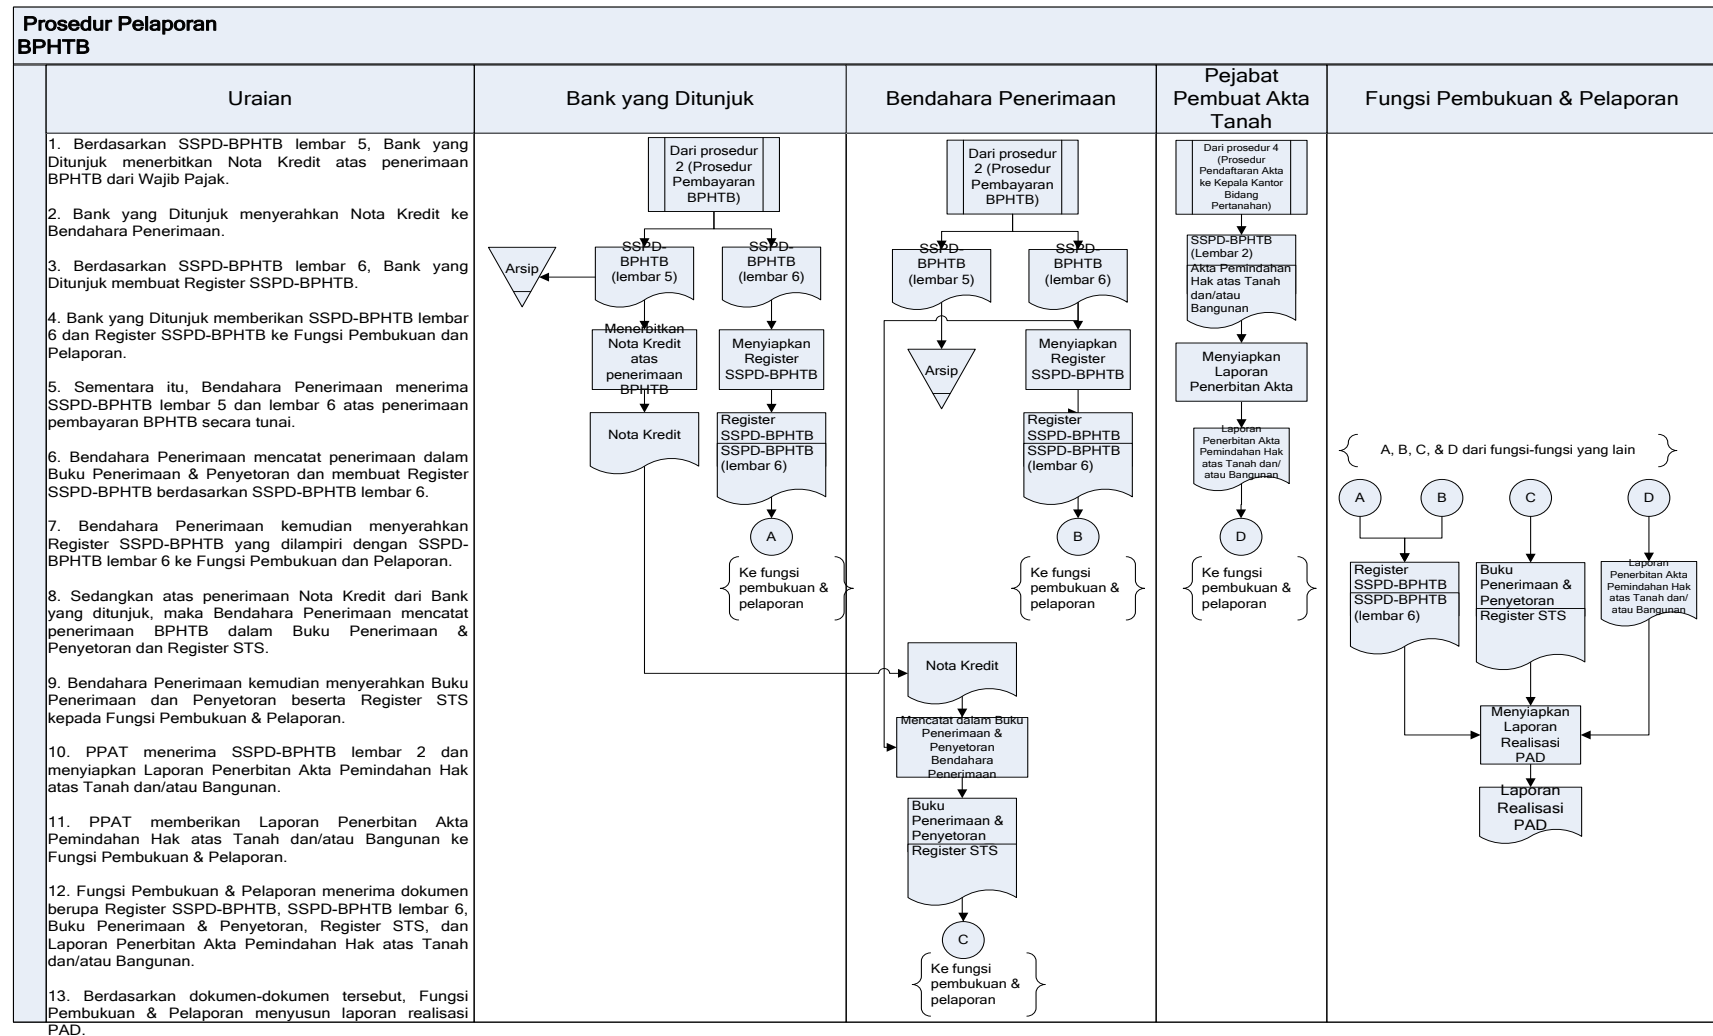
Prosedur Pelaporan
BPHTB

Uraian

1. Berdasarkan SSPD-BPHTB lembar 5, Bank yang Ditunjuk menerbitkan Nota Kredit atas penerimaan BPHTB dari Wajib Pajak.

2. Bank yang Ditunjuk menyerahkan Nota Kredit ke Bendahara Penerimaan.

3. Berdasarkan SSPD-BPHTB lembar 6, Bank yang Ditunjuk membuat Register SSPD-BPHTB.

4. Bank yang Ditunjuk memberikan SSPD-BPHTB lembar 6 dan Register SSPD-BPHTB ke Fungsi Pembukuan dan Pelaporan.

5. Sementara itu, Bendahara Penerimaan menerima SSPD-BPHTB lembar 5 dan lembar 6 atas penerimaan pembayaran BPHTB secara tunai.

6. Bendahara Penerimaan mencatat penerimaan dalam Buku Penerimaan & Penyetoran dan membuat Register SSPD-BPHTB berdasarkan SSPD-BPHTB lembar 6.

7. Bendahara Penerimaan kemudian menyerahkan Register SSPD-BPHTB yang dilampiri dengan SSPD-BPHTB lembar 6 ke Fungsi Pembukuan dan Pelaporan.

8. Sedangkan atas penerimaan Nota Kredit dari Bank yang ditunjuk, maka Bendahara Penerimaan mencatat penerimaan BPHTB dalam Buku Penerimaan & Penyetoran dan Register STS.

9. Bendahara Penerimaan kemudian menyerahkan Buku Penerimaan dan Penyetoran beserta Register STS kepada Fungsi Pembukuan & Pelaporan.

10. PPAT menerima SSPD-BPHTB lembar 2 dan menyiapkan Laporan Penerbitan Akta Pemindahan Hak atas Tanah dan/atau Bangunan.

11. PPAT memberikan Laporan Penerbitan Akta Pemindahan Hak atas Tanah dan/atau Bangunan ke Fungsi Pembukuan & Pelaporan.

12. Fungsi Pembukuan & Pelaporan menerima dokumen berupa Register SSPD-BPHTB, SSPD-BPHTB lembar 6, Buku Penerimaan & Penyetoran, Register STS, dan Laporan Penerbitan Akta Pemindahan Hak atas Tanah dan/atau Bangunan.

13. Berdasarkan dokumen-dokumen tersebut, Fungsi Pembukuan & Pelaporan menyusun laporan realisasi PAD.

Bank yang Ditunjuk

Dari prosedur 2 (Prosedur Pembayaran BPHTB)
Arsip
SSPD-BPHTB (lembar 5)
SSPD-BPHTB (lembar 6)
Menerbitkan Nota Kredit atas penerimaan BPHTB
Menyiapkan Register SSPD-BPHTB
Nota Kredit
Register SSPD-BPHTB
SSPD-BPHTB (lembar 6)
A
Ke fungsi pembukuan & pelaporan

Bendahara Penerimaan

Dari prosedur 2 (Prosedur Pembayaran BPHTB)
SSPD-BPHTB (lembar 5)
SSPD-BPHTB (lembar 6)
Arsip
Menyiapkan Register SSPD-BPHTB
Register SSPD-BPHTB
SSPD-BPHTB (lembar 6)
B
Ke fungsi pembukuan & pelaporan
Nota Kredit
Mencatat dalam Buku Penerimaan & Penyetoran Bendahara Penerimaan
Buku Penerimaan & Penyetoran
Register STS
C
Ke fungsi pembukuan & pelaporan

Pejabat Pembuat Akta Tanah

Dari prosedur 4 (Prosedur Pendaftaran Akta ke Kepala Kantor Bidang Pertanahan)
SSPD-BPHTB (Lembar 2)
Akta Pemindahan Hak atas Tanah dan/atau Bangunan
Menyiapkan Laporan Penerbitan Akta
Laporan Penerbitan Akta Pemindahan Hak atas Tanah dan/atau Bangunan
D
Ke fungsi pembukuan & pelaporan

Fungsi Pembukuan & Pelaporan

A, B, C, & D dari fungsi-fungsi yang lain
A
B
C
D
Register SSPD-BPHTB
SSPD-BPHTB (lembar 6)
Buku Penerimaan & Penyetoran
Register STS
Laporan Penerbitan Akta Pemindahan Hak atas Tanah dan/atau Bangunan
Menyiapkan Laporan Realisasi PAD
Laporan Realisasi PAD